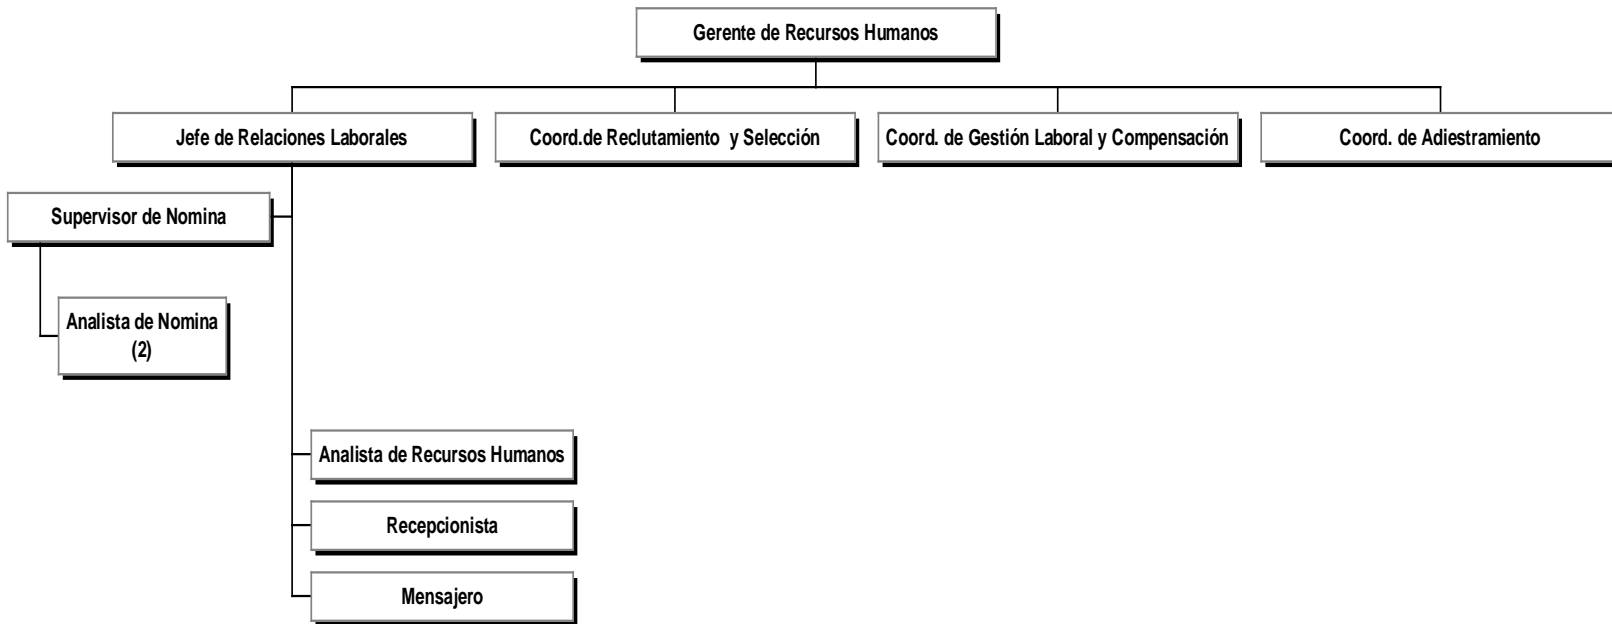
Gerente de Recursos Humanos

Jefe de Relaciones Laborales

Coord.de Reclutamiento y Selección

Coord. de Gestión Laboral y Compensación

Coord. de Adiestramiento

Supervisor de Nomina

Analista de Nomina (2)

Analista de Recursos Humanos

Recepcionista

Mensajero